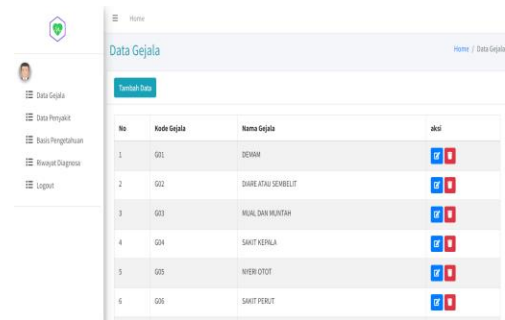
Home

Data Gejala

Data Penyakit

Basis Pengetahuan

Riwayat Diagnosa

Logout

Data Gejala

Home / Data Gejala

Tambah Data

| No | Kode Gejala | Nama Gejala | aksi |
|---|---|---|---|
| 1 | G01 | DEMAM | |
| 2 | G02 | DIARE ATAU SEMBELIT | |
| 3 | G03 | MUAL DAN MUNTAH | |
| 4 | G04 | SAKIT KEPALA | |
| 5 | G05 | NYERI OTOT | |
| 6 | G06 | SAKIT PERUT | |